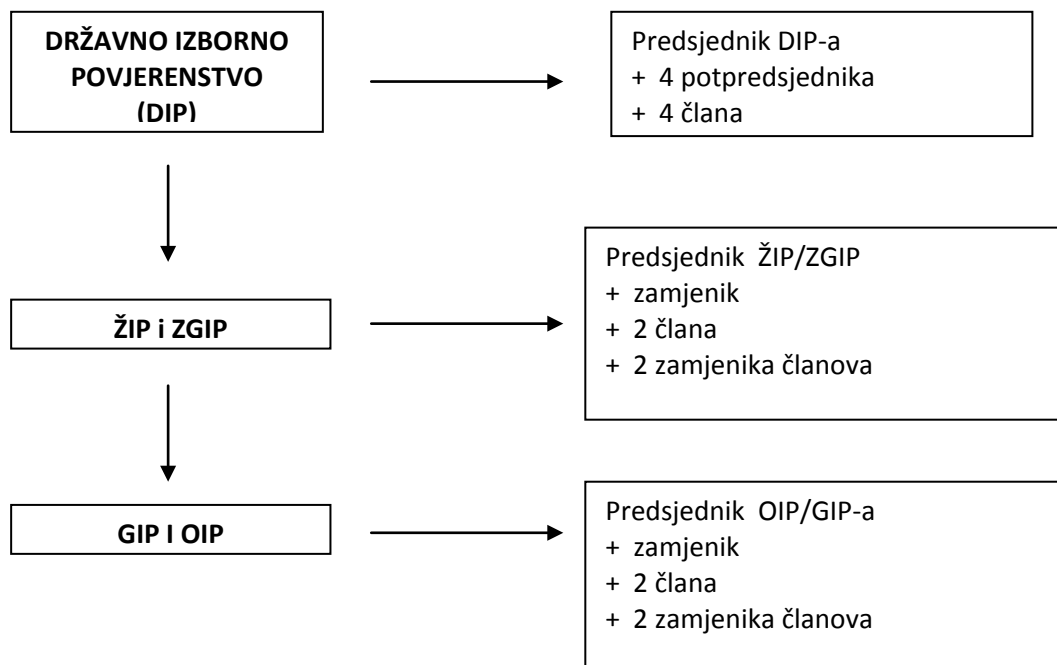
DRŽAVNO IZBORNO POVJERENSTVO (DIP)

Predsjednik DIP-a
+ 4 potpredsjednika
+ 4 člana

ŽIP i ZGIP

Predsjednik ŽIP/ZGIP
+ zamjenik
+ 2 člana
+ 2 zamjenika članova

GIP I OIP

Predsjednik OIP/GIP-a
+ zamjenik
+ 2 člana
+ 2 zamjenika članova